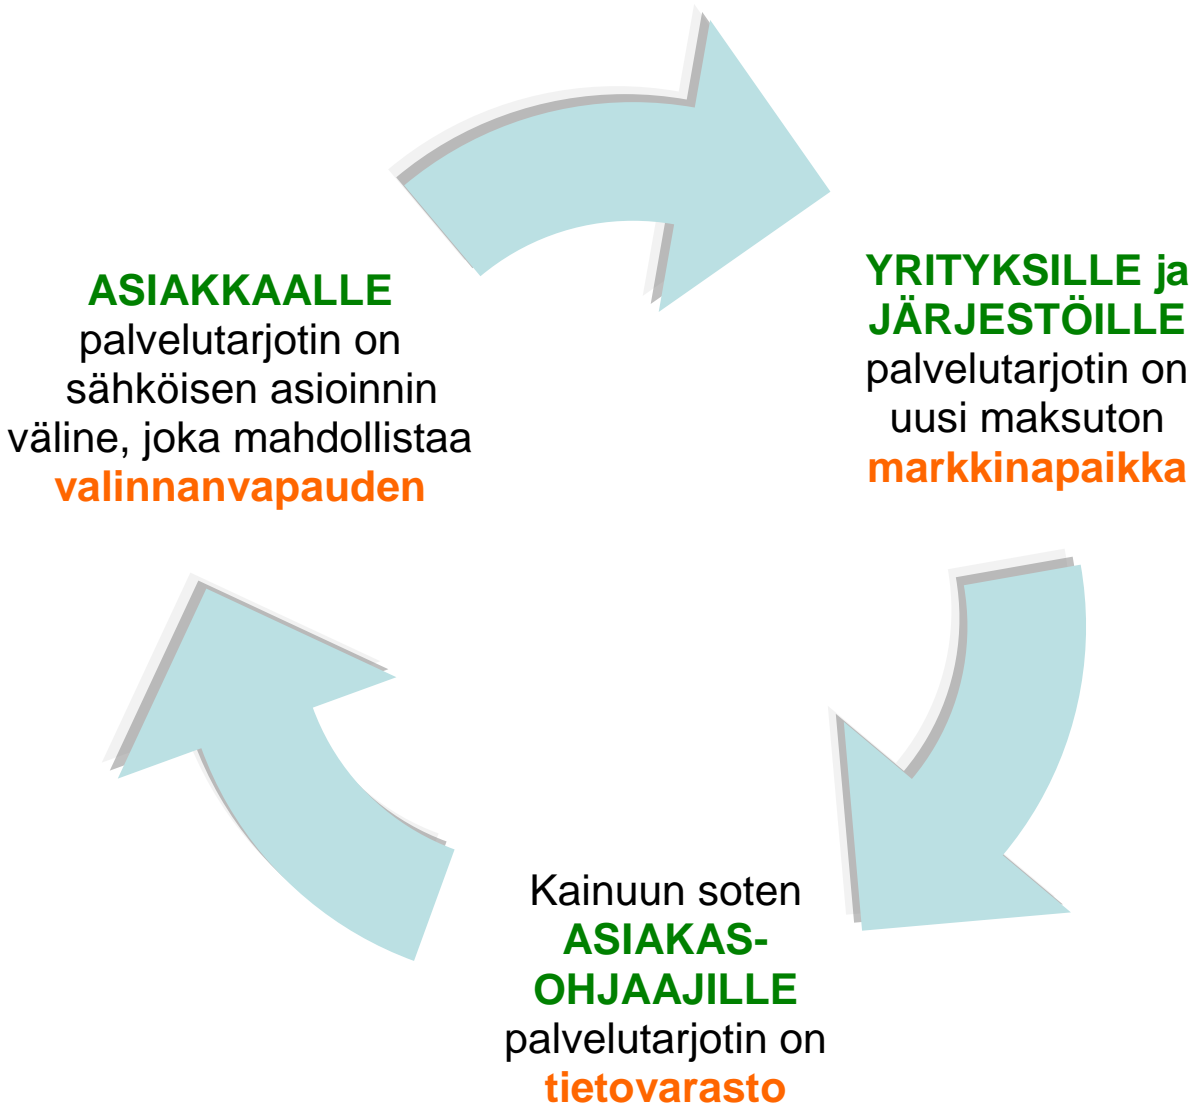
ASIAKKAALLE palvelutarjotin on sähköisen asioinnin väline, joka mahdollistaa valinnanvapauden

YRITYKSILLE ja JÄRJESTÖILLE palvelutarjotin on uusi maksuton markkinapaikka

Kainuun soten ASIAKAS-OHJAAJILLE palvelutarjotin on tietovarasto